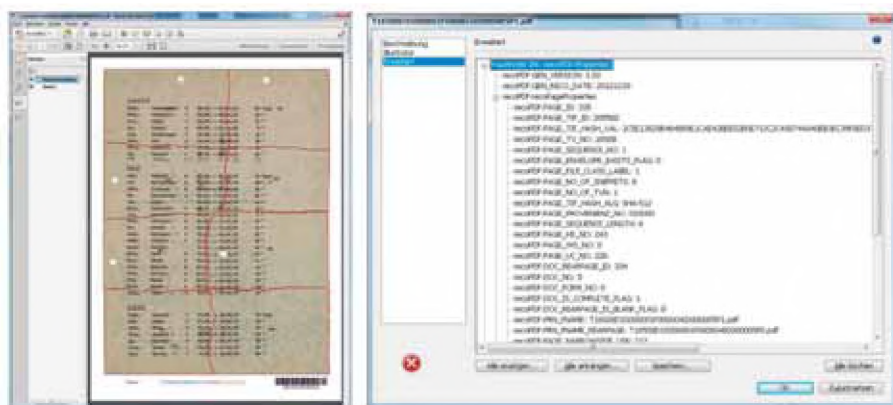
Beschreibung
Benutzer
Erweitert

Erweitert

Eigenschaften des recoPDF-Properties
recoPDF.GEN_VERSION: 1.50
recoPDF.GEN_RECO_DATE: 20121219
recoPDF.recoPageProperties
recoPDF.PAGE_ID: 335
recoPDF.PAGE_TIF_ID: 209562
recoPDF.PAGE_TIF_HASH_VAL: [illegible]
recoPDF.PAGE_TU_NO: 20508
recoPDF.PAGE_SEQUENCE_NO: 1
recoPDF.PAGE_ENVELOPE_SHEETS_FLAG: 0
recoPDF.PAGE_FILE_CLASS_LABEL: 1
recoPDF.PAGE_NO_OF_SNIPPETS: 8
recoPDF.PAGE_NO_OF_TUS: 1
recoPDF.PAGE_TIF_HASH_ALG: SHA-512
recoPDF.PAGE_PROVENANCE_NO: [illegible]
recoPDF.PAGE_SEQUENCE_LENGTH: 4
recoPDF.PAGE_AB_NO: 243
recoPDF.PAGE_MS_NO: 0
recoPDF.PAGE_UC_NO: 226
recoPDF.DOC_REARRAGE_ID: 334
recoPDF.DOC_NO: 5
recoPDF.DOC_FORM_NO: 0
recoPDF.DOC_IS_COMPLETE_FLAG: 1
recoPDF.DOC_REARRAGE_IS_BLANK_FLAG: 0
recoPDF.MRN_FNAME: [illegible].pdf
recoPDF.MRN_FNAME_REARRAGE: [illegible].pdf

Alle anzeigen
Alle einklappen
Speichern
Alle löschen
OK
Zurücksetzen